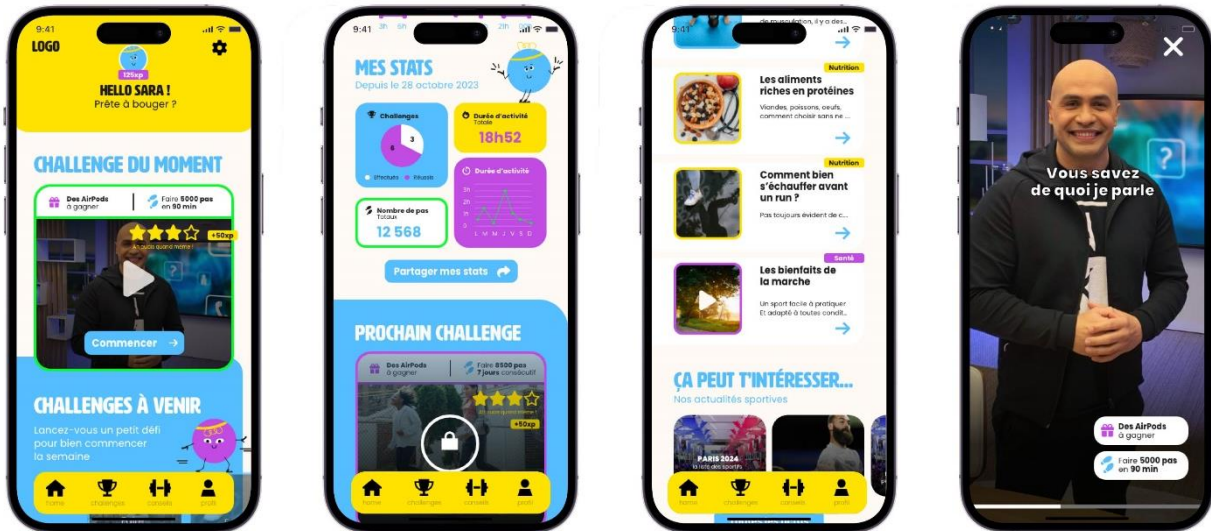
9:41
LOGO
125xp
HELLO SARA !
Prête à bouger ?

CHALLENGE DU MOMENT
Des AirPods à gagner
Faire 5000 pas en 90 min
+50xp
Commencer

CHALLENGES À VENIR
Lancez-vous un petit défi pour bien commencer la semaine

home challenges conseils profil

9:41
MES STATS
Depuis le 28 octobre 2023
Challenges
3
6
Effectués Réussis
Durée d'activité Totale
18h52
Durée d'activité
Nombre de pas Totaux
12 568
L M M J V S D
Partager mes stats

PROCHAIN CHALLENGE
Des AirPods à gagner
Faire 5000 pas 7 jours consécutif
+50xp

home challenges conseils profil

9:41
Nutrition
Les aliments riches en protéines
Viandes, poissons, oeufs, comment choisir sans ne ...

Nutrition
Comment bien s'échauffer avant un run ?
Pas toujours évident de c...

Santé
Les bienfaits de la marche
Un sport facile à pratiquer Et adapté à toutes condit...

ÇA PEUT T'INTÉRESSER...
Nos actualités sportives
PARIS 2024

home challenges conseils profil

Vous savez de quoi je parle
Des AirPods à gagner
Faire 5000 pas en 90 min